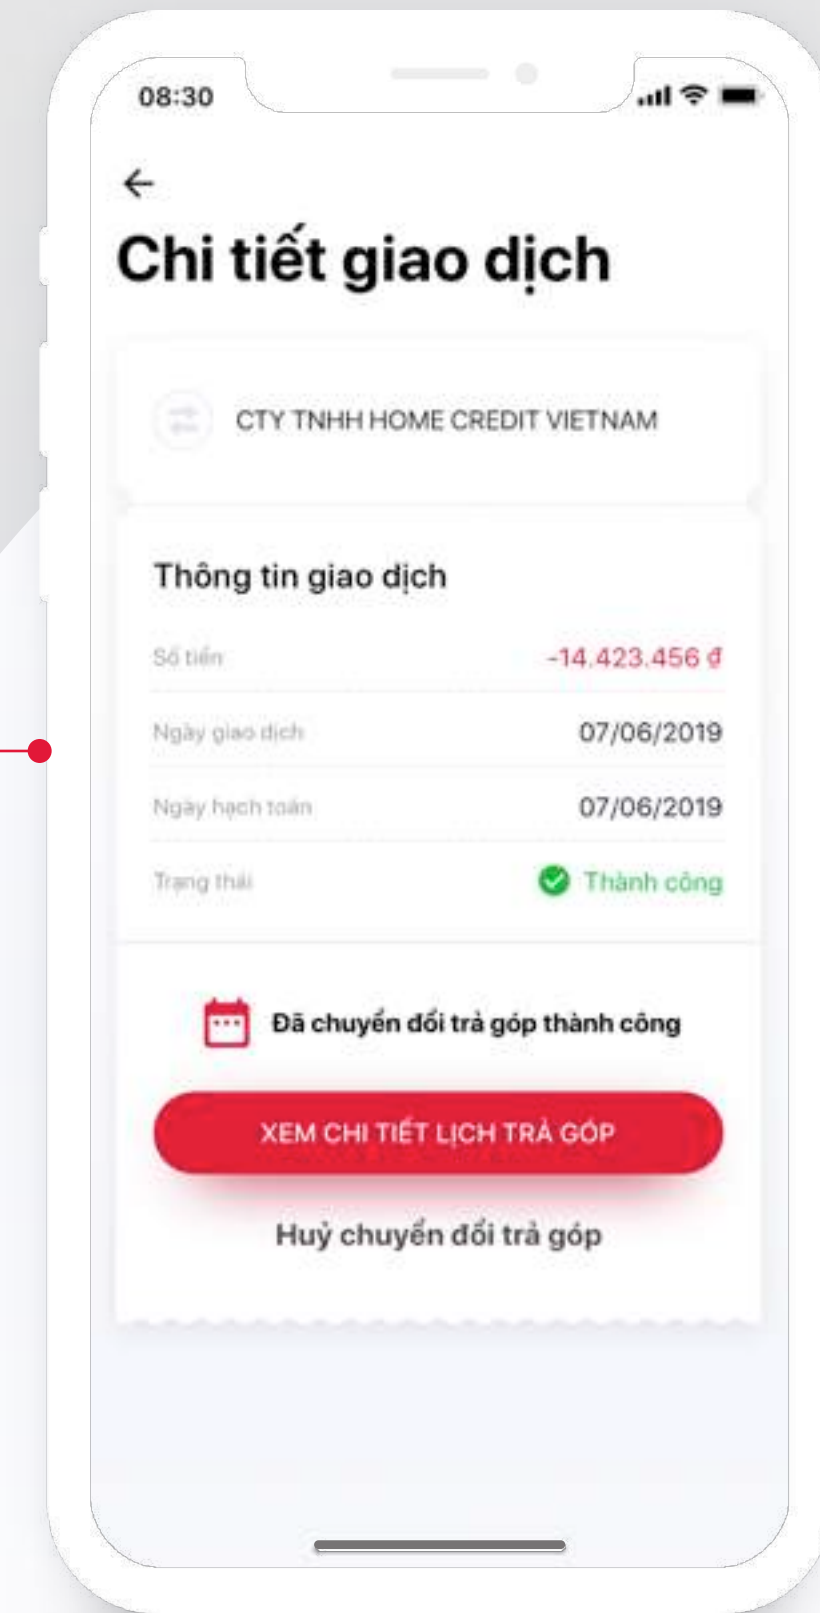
08:30

←

Chi tiết giao dịch

CTY TNHH HOME CREDIT VIETNAM

Thông tin giao dịch

| | |
|---|---|
| Số tiền | -14.423.456 ₫ |
| Ngày giao dịch | 07/06/2019 |
| Ngày hạch toán | 07/06/2019 |
| Trạng thái | Thành công |

Đã chuyển đổi trả góp thành công

XEM CHI TIẾT LỊCH TRẢ GÓP

Huỷ chuyển đổi trả góp